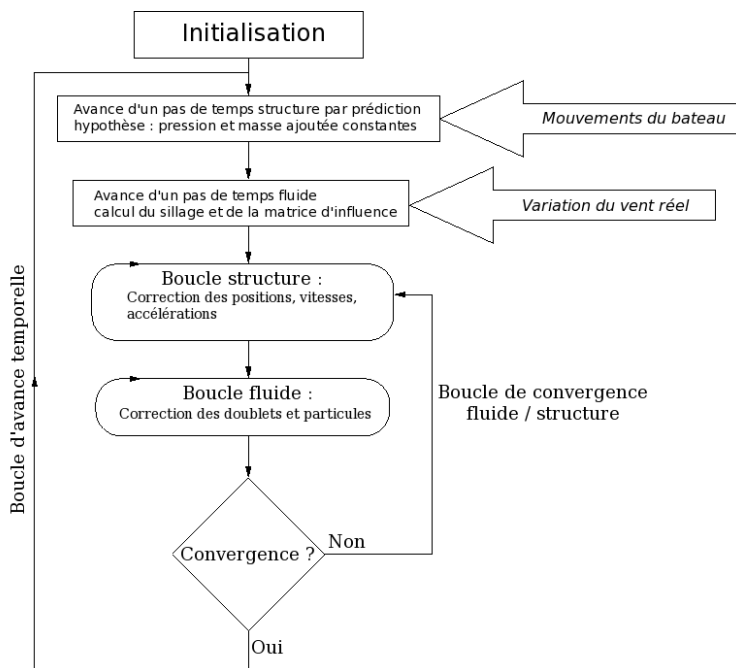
Initialisation

Avance d'un pas de temps structure par prédiction
hypothèse : pression et masse ajoutée constantes

Mouvements du bateau

Avance d'un pas de temps fluide
calcul du sillage et de la matrice d'influence

Variation du vent réel

Boucle structure :
Correction des positions, vitesses, accélérations

Boucle fluide :
Correction des doublets et particules

Boucle de convergence fluide / structure

Convergence ?

Non

Oui

Boucle d'avance temporelle